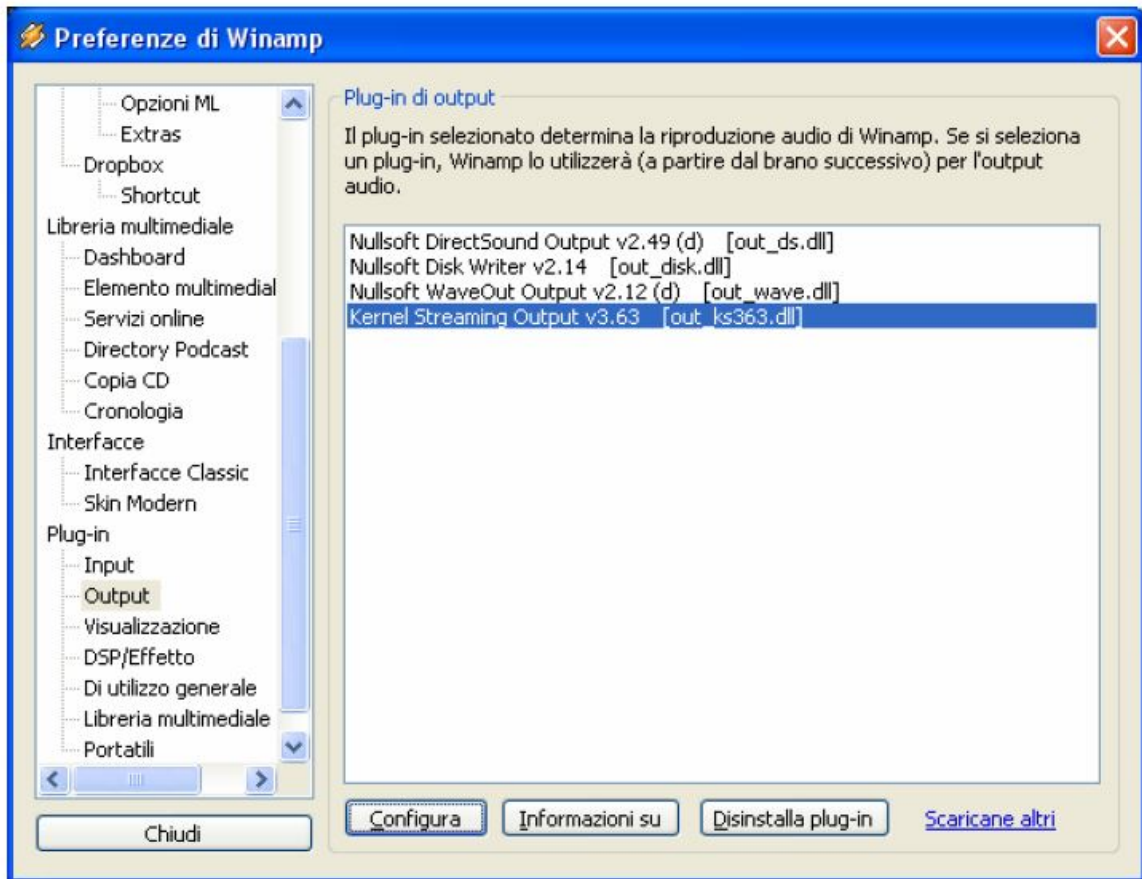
Preferenze di Winamp

Opzioni ML
Extras
Dropbox
Shortcut
Libreria multimediale
Dashboard
Elemento multimedial
Servizi online
Directory Podcast
Copia CD
Cronologia
Interfacce
Interfacce Classic
Skin Modern
Plug-in
Input
Output
Visualizzazione
DSP/Effetto
Di utilizzo generale
Libreria multimediale
Portatili

Chiudi

Plug-in di output

Il plug-in selezionato determina la riproduzione audio di Winamp. Se si seleziona un plug-in, Winamp lo utilizzerà (a partire dal brano successivo) per l'output audio.

Nullsoft DirectSound Output v2.49 (d) [out_ds.dll]
Nullsoft Disk Writer v2.14 [out_disk.dll]
Nullsoft WaveOut Output v2.12 (d) [out_wave.dll]
Kernel Streaming Output v3.63 [out_ks363.dll]

Configura
Informazioni su
Disinstalla plug-in
Scaricane altri